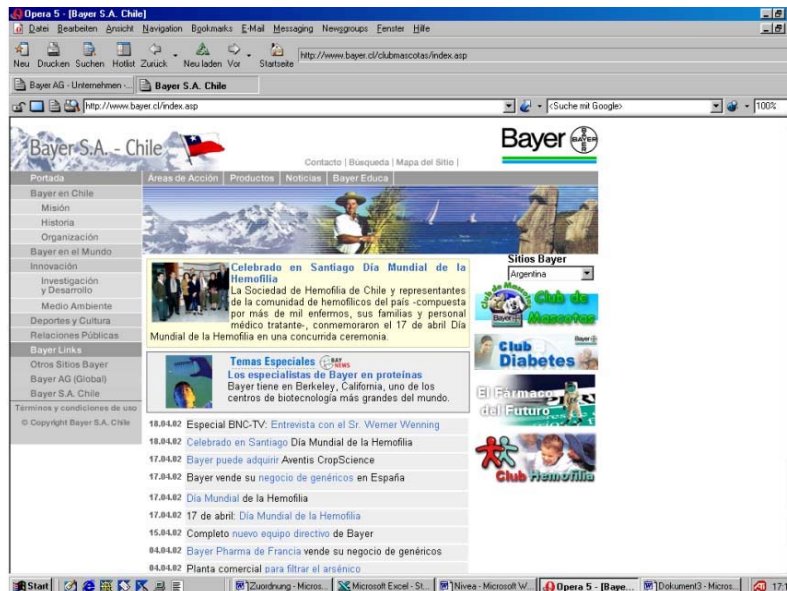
Opera 5 - [Bayer S.A. Chile]
Datei Bearbeiten Ansicht Navigation Bookmarks E-Mail Messaging Newsgroups Fenster Hilfe
Neu Drucken Suchen Hotlist Zurück Neu laden Vor Startseite
http://www.bayer.cl/clubmascotas/index.asp
Bayer AG - Unternehmen ... Bayer S.A. Chile
http://www.bayer.cl/index.asp
<Suche mit Google>
100%

Bayer S.A. - Chile
Contacto | Búsqueda | Mapa del Sitio |
Bayer
Portada
Áreas de Acción | Productos | Noticias | Bayer Educa
Bayer en Chile
Misión
Historia
Organización
Bayer en el Mundo
Innovación
Investigación y Desarrollo
Medio Ambiente
Deportes y Cultura
Relaciones Públicas
Bayer Links
Otros Sitios Bayer
Bayer AG (Global)
Bayer S.A. Chile
Términos y condiciones de uso
© Copyright Bayer S.A. Chile

Celebrado en Santiago Día Mundial de la Hemofilia
La Sociedad de Hemofilia de Chile y representantes de la comunidad de hemofílicos del país -compuesta por más de mil enfermos, sus familias y personal médico tratante-, conmemoraron el 17 de abril Día Mundial de la Hemofilia en una concurrida ceremonia.

Temas Especiales NEWS
Los especialistas de Bayer en proteínas
Bayer tiene en Berkeley, California, uno de los centros de biotecnología más grandes del mundo.

18.04.02 Especial BNC-TV: Entrevista con el Sr. Werner Wenning
18.04.02 Celebrado en Santiago Día Mundial de la Hemofilia
17.04.02 Bayer puede adquirir Aventis CropScience
17.04.02 Bayer vende su negocio de genéricos en España
17.04.02 Día Mundial de la Hemofilia
17.04.02 17 de abril: Día Mundial de la Hemofilia
15.04.02 Completo nuevo equipo directivo de Bayer
04.04.02 Bayer Pharma de Francia vende su negocio de genéricos
04.04.02 Planta comercial para filtrar el arsénico

Sitios Bayer
Argentina
Club de Mascotas
Bayer
Club Diabetes
El Fármaco del Futuro
Club Hemofilia

Start | Zuordnung - Micros... | Microsoft Excel - St... | Nivea - Microsoft W... | Opera 5 - [Baye... | Dokument3 - Micros... | 17:1